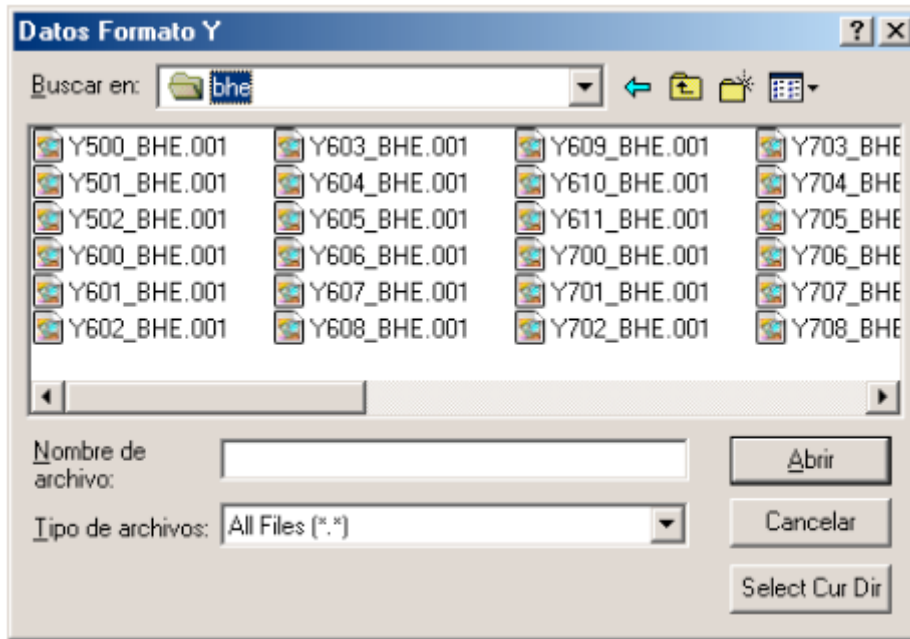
Datos Formato Y

?

Buscar en: bhe

Y500_BHE.001
Y501_BHE.001
Y502_BHE.001
Y600_BHE.001
Y601_BHE.001
Y602_BHE.001
Y603_BHE.001
Y604_BHE.001
Y605_BHE.001
Y606_BHE.001
Y607_BHE.001
Y608_BHE.001
Y609_BHE.001
Y610_BHE.001
Y611_BHE.001
Y700_BHE.001
Y701_BHE.001
Y702_BHE.001
Y703_BHE
Y704_BHE
Y705_BHE
Y706_BHE
Y707_BHE
Y708_BHE

Nombre de archivo:

Abrir

Tipo de archivos: All Files (*.*)

Cancelar

Select Cur Dir